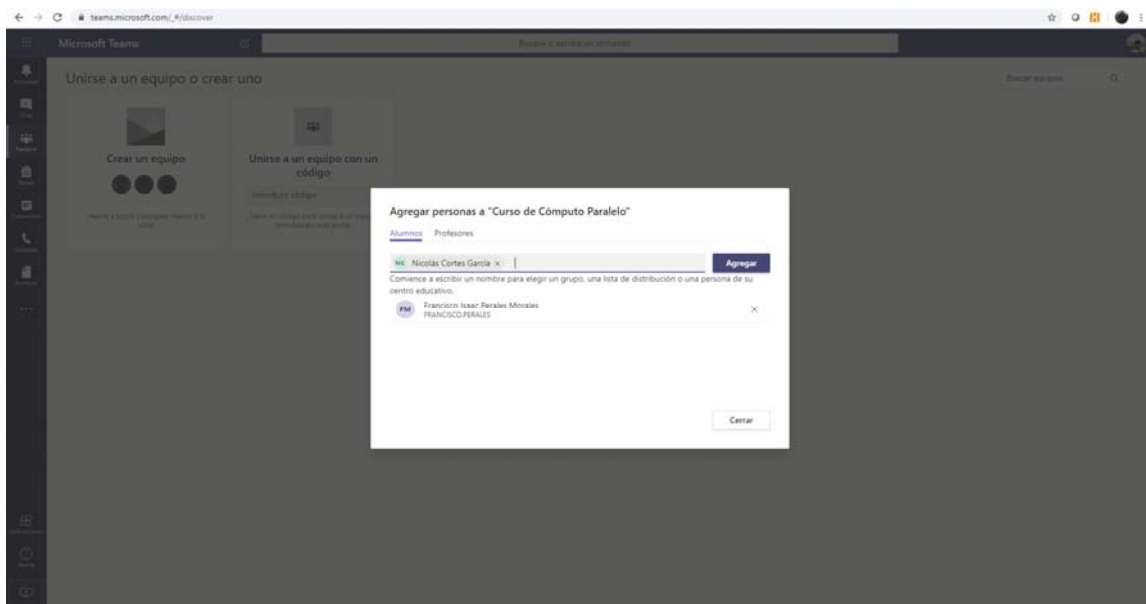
teams.microsoft.com/_#/discover

Microsoft Teams

Buscar o escribir un comando

Unirse a un equipo o crear uno

Buscar equipos

Crear un equipo

Unirse a un equipo con un código

Introducir código

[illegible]

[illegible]

Agregar personas a "Curso de Cómputo Paralelo"

Alumnos Profesores

NC Nicolás Cortes Garcia ×

Agregar

Comience a escribir un nombre para elegir un grupo, una lista de distribución o una persona de su centro educativo.

FM Francisco Isaac Perales Morales
FRANCISCO.PERALES

×

Cerrar